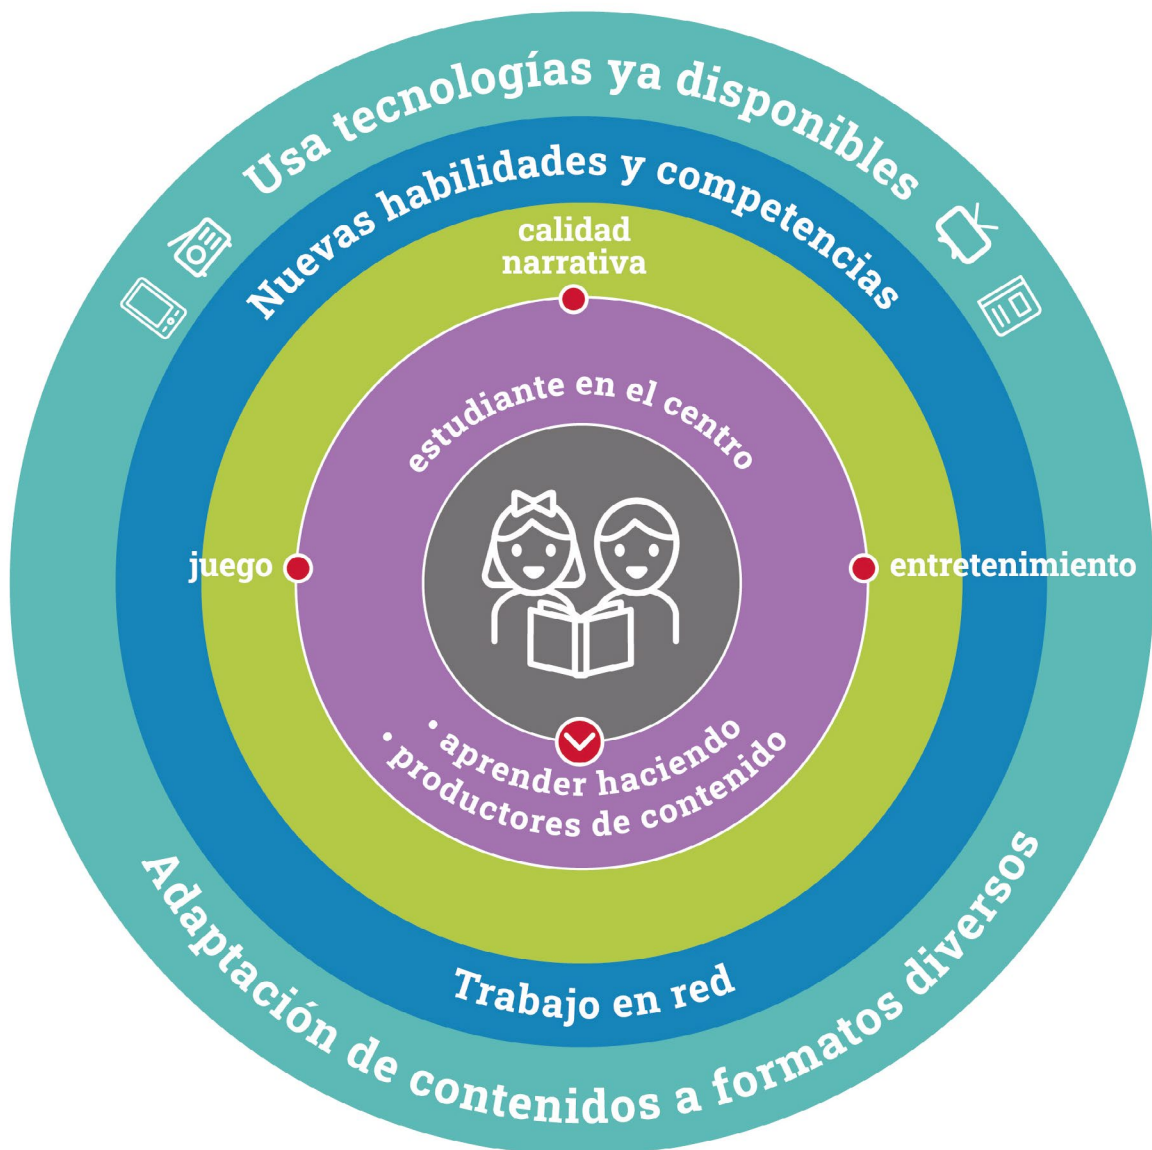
Usa tecnologías ya disponibles

Nuevas habilidades y competencias

calidad narrativa

estudiante en el centro

juego

entretenimiento

• aprender haciendo
• productores de contenido

Trabajo en red

Adaptación de contenidos a formatos diversos